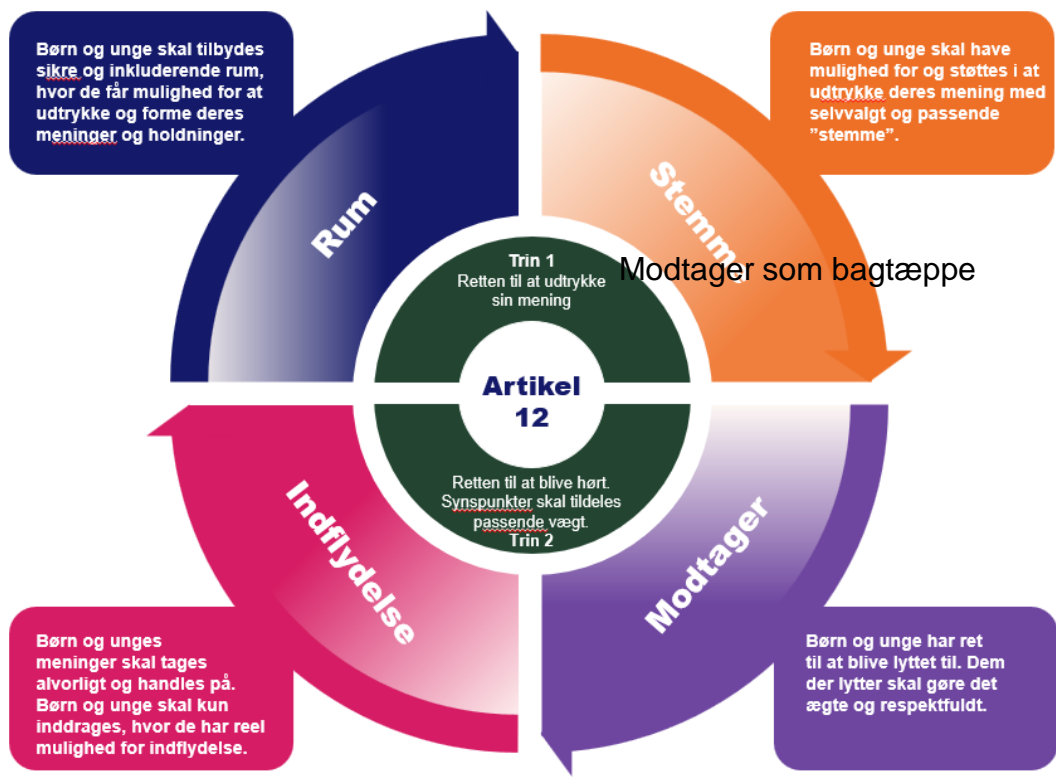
Børn og unge skal tilbydes sikre og inkluderende rum, hvor de får mulighed for at udtrykke og forme deres meninger og holdninger.

Børn og unge skal have mulighed for og støttes i at udtrykke deres mening med selvvalgt og passende "stemme".

Rum

Stemm

Modtager som bagtæppe

Trin 1
Retten til at udtrykke sin mening

Artikel 12

Retten til at blive hørt. Synspunkter skal tildeles passende vægt.
Trin 2

Indflydelse

Modtager

Børn og unges meninger skal tages alvorligt og handles på. Børn og unge skal kun inddrages, hvor de har reel mulighed for indflydelse.

Børn og unge har ret til at blive lyttet til. Dem der lytter skal gøre det ægte og respektfuldt.